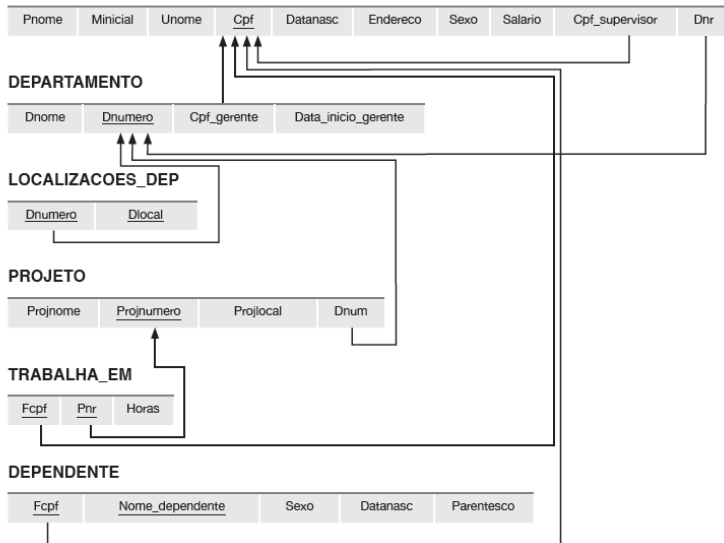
| Pnome | Minicial | Unome | Cpf | Datanasc | Endereco | Sexo | Salario | Cpf_supervisor | Dnr |
|---|---|---|---|---|---|---|---|---|---|

DEPARTAMENTO

| Dnome | Dnumero | Cpf_gerente | Data_inicio_gerente |
|---|---|---|---|

LOCALIZACOES_DEP

| Dnumero | Dlocal |
|---|---|

PROJETO

| Projnome | Projnumero | Projlocal | Dnum |
|---|---|---|---|

TRABALHA_EM

| Fcpf | Pnr | Horas |
|---|---|---|

DEPENDENTE

| Fcpf | Nome_dependente | Sexo | Datanasc | Parentesco |
|---|---|---|---|---|